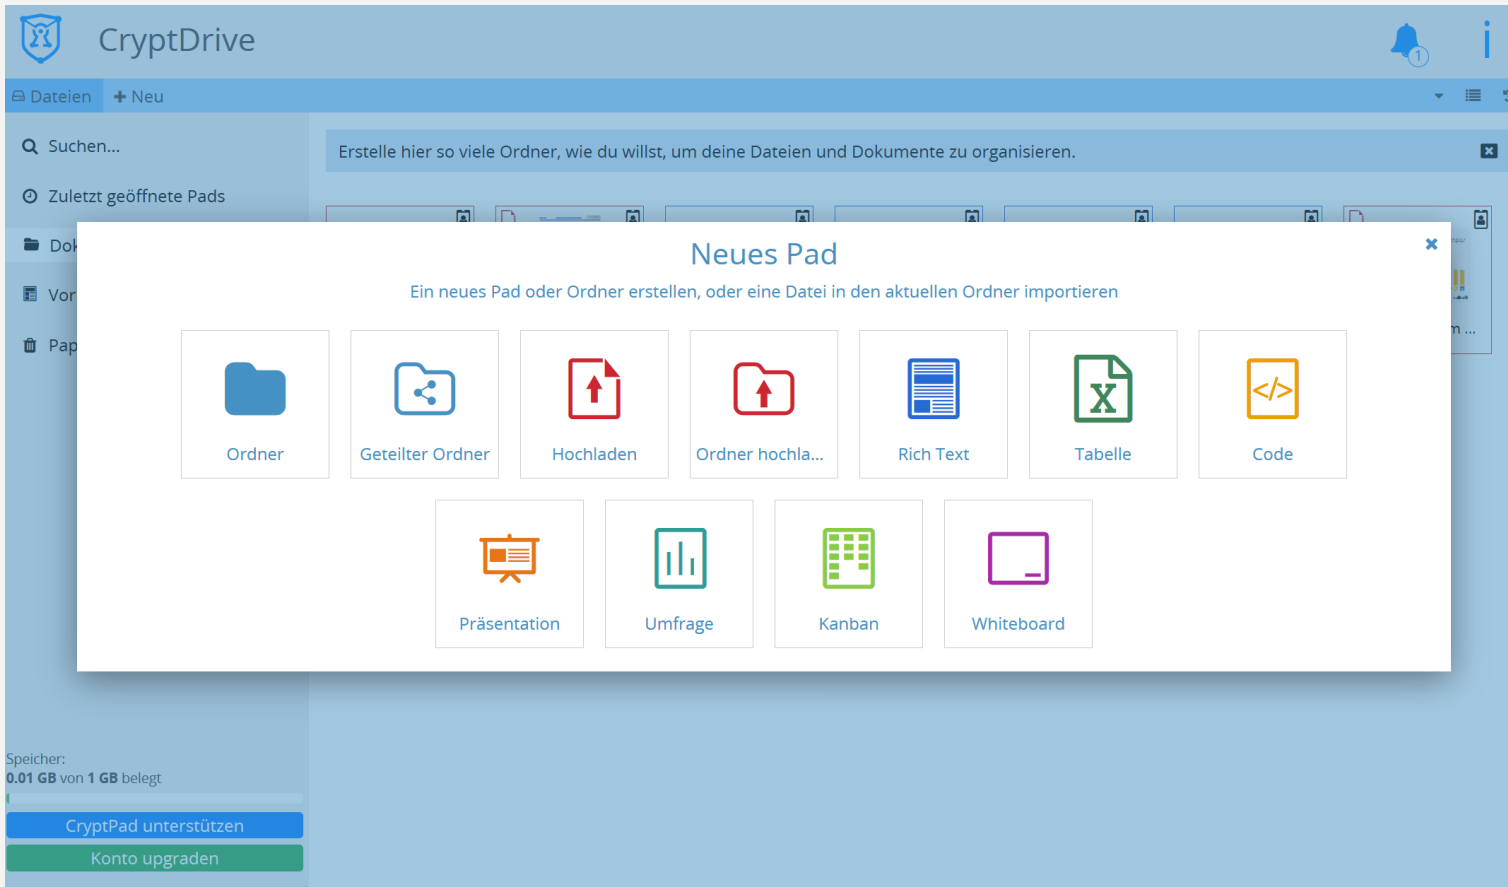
CryptDrive

1

Dateien + Neu

Suchen...

Zuletzt geöffnete Pads

Dok

Vor

Pap

Erstelle hier so viele Ordner, wie du willst, um deine Dateien und Dokumente zu organisieren.

Neues Pad

Ein neues Pad oder Ordner erstellen, oder eine Datei in den aktuellen Ordner importieren

Ordner
Geteilter Ordner
Hochladen
Ordner hochla...
Rich Text
Tabelle
Code
Präsentation
Umfrage
Kanban
Whiteboard

Speicher:
0.01 GB von 1 GB belegt

CryptPad unterstützen

Konto upgraden